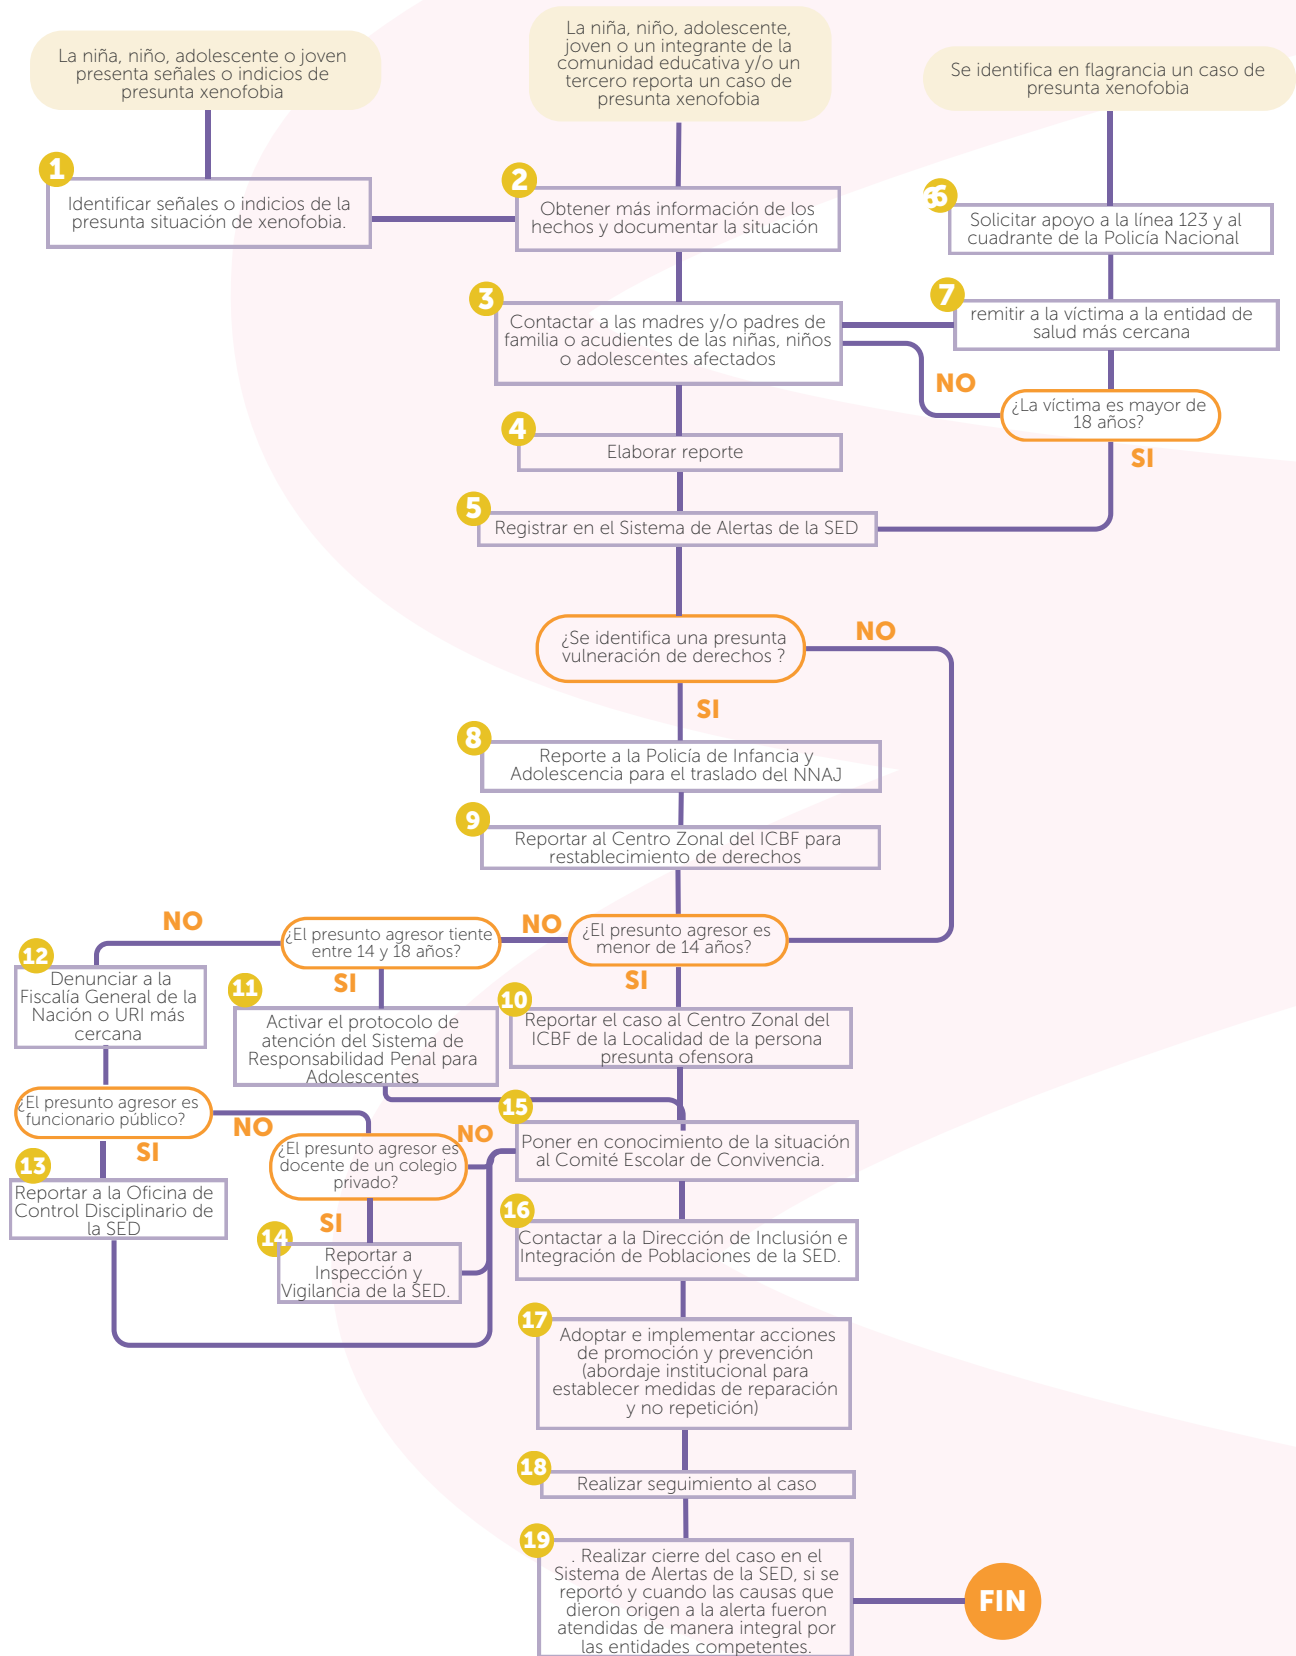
La niña, niño, adolescente o joven presenta señales o indicios de presunta xenofobia

La niña, niño, adolescente, joven o un integrante de la comunidad educativa y/o un tercero reporta un caso de presunta xenofobia

Se identifica en flagrancia un caso de presunta xenofobia

1
Identificar señales o indicios de la presunta situación de xenofobia.

2
Obtener más información de los hechos y documentar la situación

6
Solicitar apoyo a la línea 123 y al cuadrante de la Policía Nacional

3
Contactar a las madres y/o padres de familia o acudientes de las niñas, niños o adolescentes afectados

7
remitir a la víctima a la entidad de salud más cercana

NO

¿La víctima es mayor de 18 años?

SI

4
Elaborar reporte

5
Registrar en el Sistema de Alertas de la SED

¿Se identifica una presunta vulneración de derechos ?

NO

SI

8
Reporte a la Policía de Infancia y Adolescencia para el traslado del NNAJ

9
Reportar al Centro Zonal del ICBF para restablecimiento de derechos

NO

¿El presunto agresor tiente entre 14 y 18 años?

NO

¿El presunto agresor es menor de 14 años?

12
Denunciar a la Fiscalía General de la Nación o URI más cercana

SI

11
Activar el protocolo de atención del Sistema de Responsabilidad Penal para Adolescentes

SI

10
Reportar el caso al Centro Zonal del ICBF de la Localidad de la persona presunta ofensora

¿El presunto agresor es funcionario público?

NO

15

NO

¿El presunto agresor es docente de un colegio privado?

Poner en conocimiento de la situación al Comité Escolar de Convivencia.

SI

13
Reportar a la Oficina de Control Disciplinario de la SED

SI

14
Reportar a Inspección y Vigilancia de la SED.

16
Contactar a la Dirección de Inclusión e Integración de Poblaciones de la SED.

17
Adoptar e implementar acciones de promoción y prevención (abordaje institucional para establecer medidas de reparación y no repetición)

18
Realizar seguimiento al caso

19
. Realizar cierre del caso en el Sistema de Alertas de la SED, si se reportó y cuando las causas que dieron origen a la alerta fueron atendidas de manera integral por las entidades competentes.

FIN